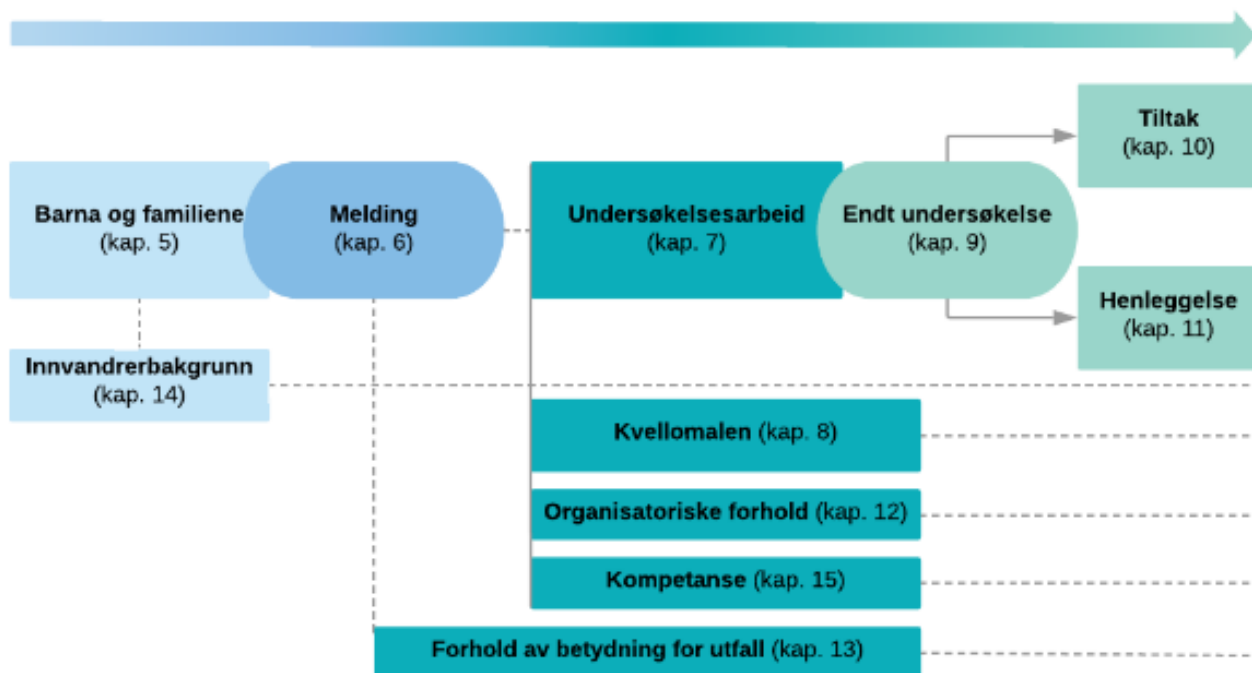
Tiltak
(kap. 10)

Barna og familiene
(kap. 5)

Melding
(kap. 6)

Undersøkelsesarbeid
(kap. 7)

Endt undersøkelse
(kap. 9)

Henleggelse
(kap. 11)

Innvandrerbakgrunn
(kap. 14)

Kvellomalen (kap. 8)

Organisatoriske forhold (kap. 12)

Kompetanse (kap. 15)

Forhold av betydning for utfall (kap. 13)